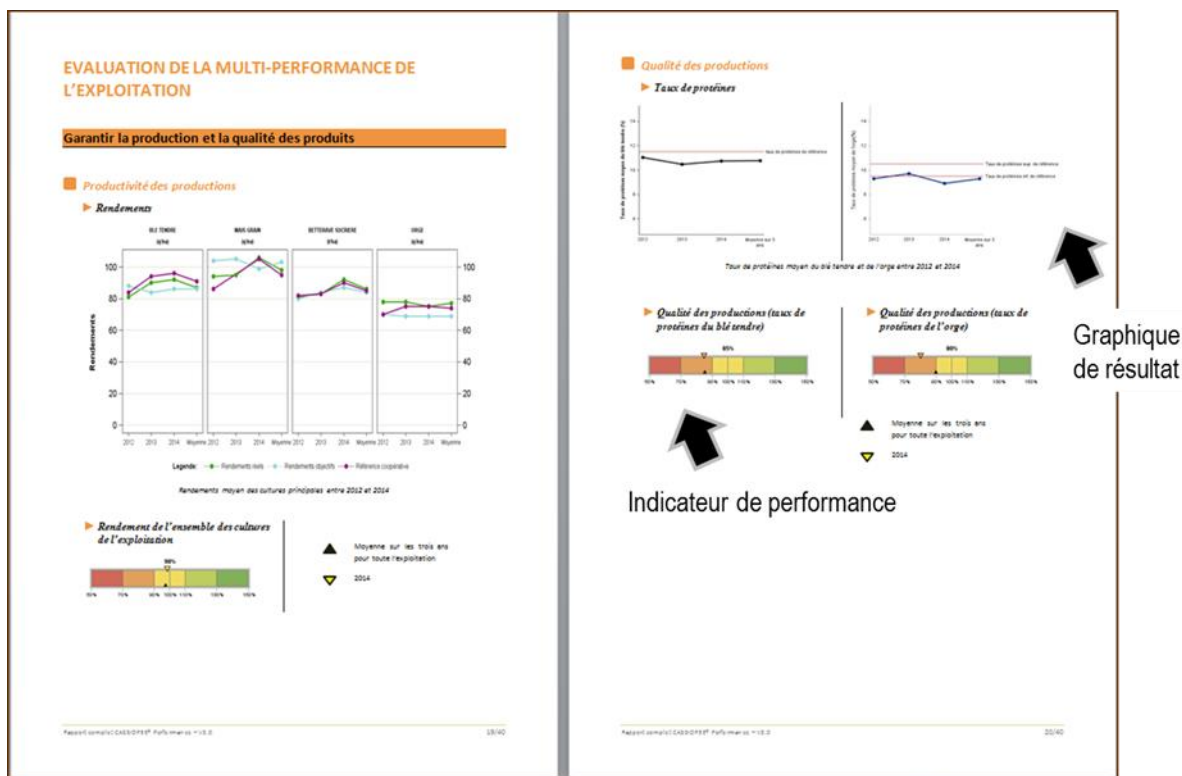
EVALUATION DE LA MULTI-PERFORMANCE DE L'EXPLOITATION

Garantir la production et la qualité des produits

Productivité des productions

Rendements

| BLE TENDRE q/ha | MAIS GRAIN q/ha | BETTERAVE SUCRIERE t/ha | ORGE q/ha |
|---|---|---|---|

100
80
60
40
20
0

Rendements

2012 2013 2014 Moyenne 2012 2013 2014 Moyenne 2012 2013 2014 Moyenne 2012 2013 2014 Moyenne

Legende: Rendements réels Rendements objectifs Référence coopérative

Rendements moyen des cultures principales entre 2012 et 2014

Rendement de l'ensemble des cultures de l'exploitation

98%

50% 75% 90% 100% 110% 130% 150%

Moyenne sur les trois ans pour toute l'exploitation

2014

Rapport complet CASSIOPEE Performance • V3.0 19/40

Qualité des productions

Taux de protéines

14
12
10
8
6

2012 2013 2014 Moyenne sur 3 ans

Taux de protéines de référence

Taux de protéines sup. de référence

Taux de protéines inf. de référence

Taux de protéines moyen du blé tendre et de l'orge entre 2012 et 2014

Qualité des productions (taux de protéines du blé tendre)

85%

50% 75% 90% 100% 110% 130% 150%

Qualité des productions (taux de protéines de l'orge)

88%

50% 75% 90% 100% 110% 130% 150%

Moyenne sur les trois ans pour toute l'exploitation

2014

Graphique de résultat

Indicateur de performance

Rapport complet CASSIOPEE Performance • V3.0 20/40